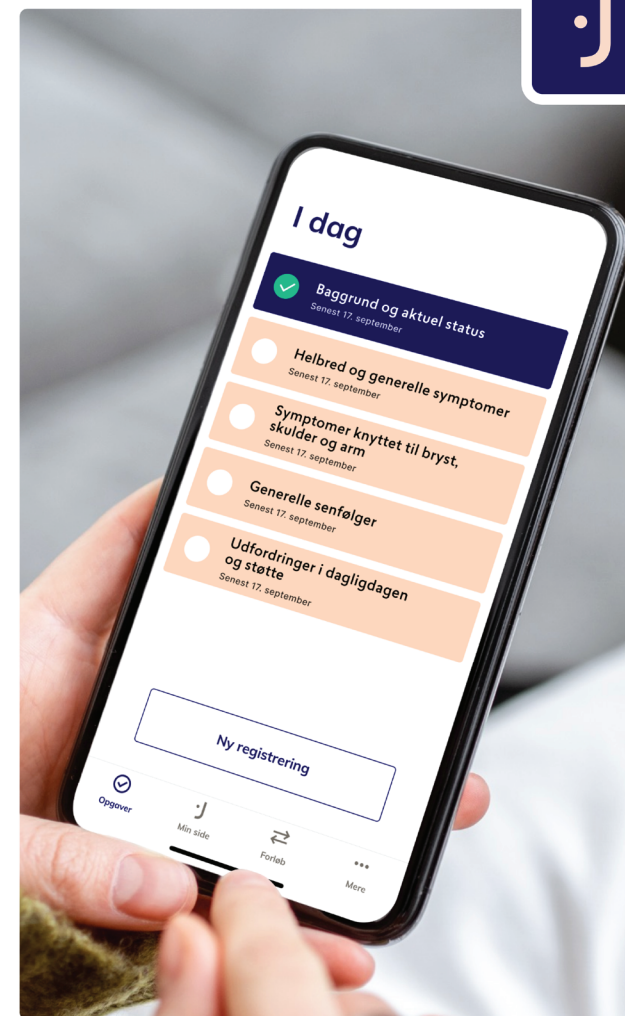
I dag

Baggrund og aktuel status
Senest 17. september

Helbred og generelle symptomer
Senest 17. september

Symptomer knyttet til bryst, skulder og arm
Senest 17. september

Generelle senfølger
Senest 17. september

Udfordringer i dagligdagen og støtte
Senest 17. september

Ny registrering

Opgaver
Min side
Forløb
Mere